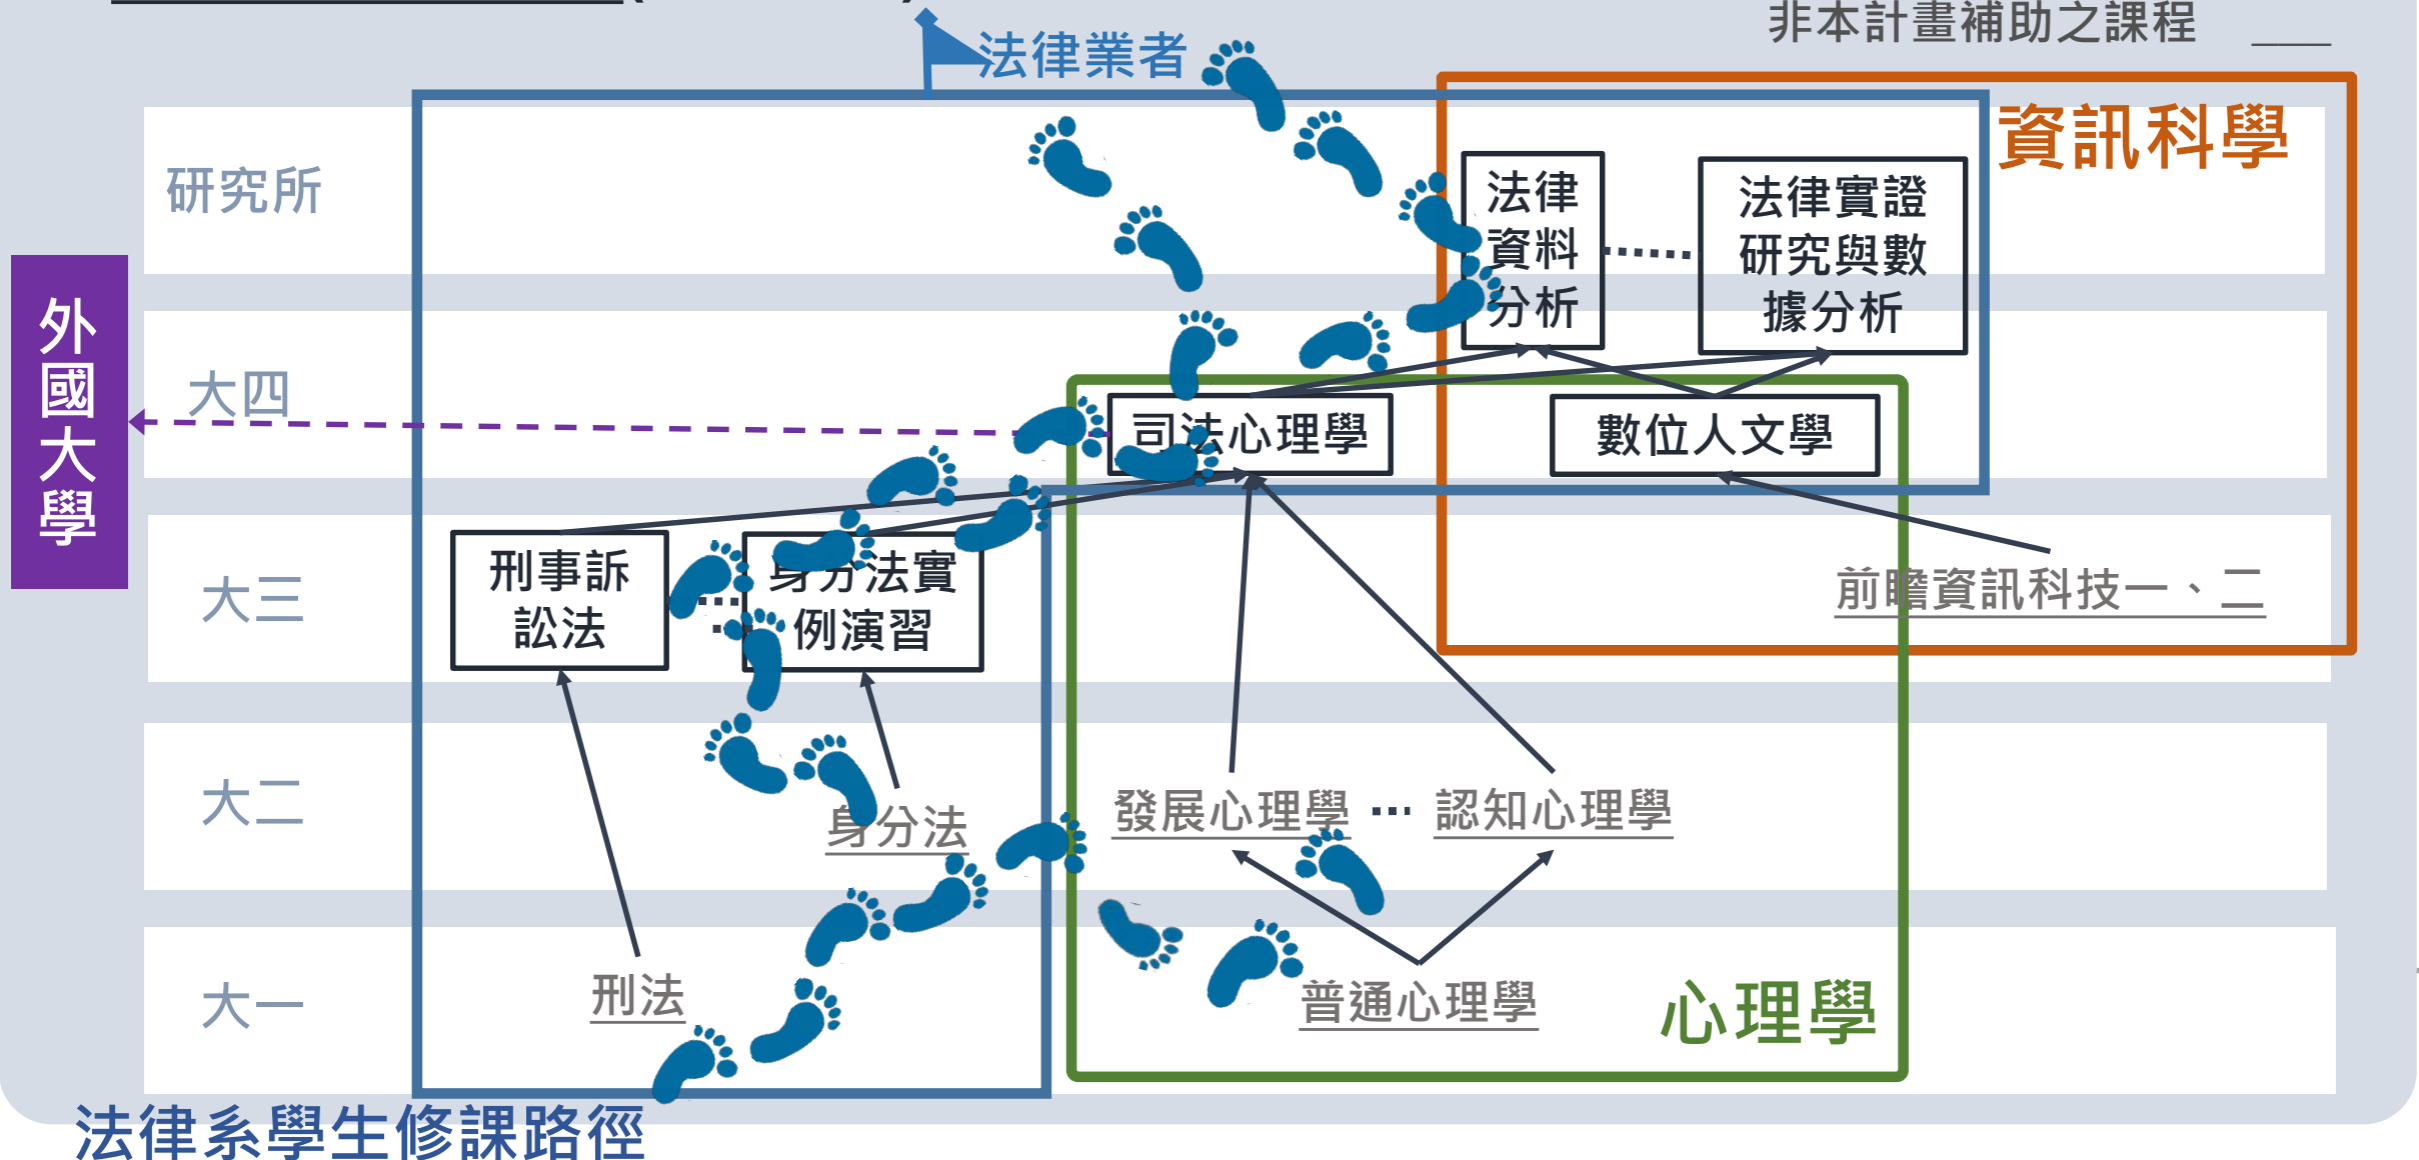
非本計畫補助之課程

法律業者

資訊科學

研究所

法律資料分析

法律實證研究與數據分析

外國大學

大四

司法心理學

數位人文學

大三

刑事訴訟法

身分法實例演習

前瞻資訊科技一、二

大二

身分法

發展心理學 ··· 認知心理學

大一

刑法

普通心理學

心理學

法律系學生修課路徑